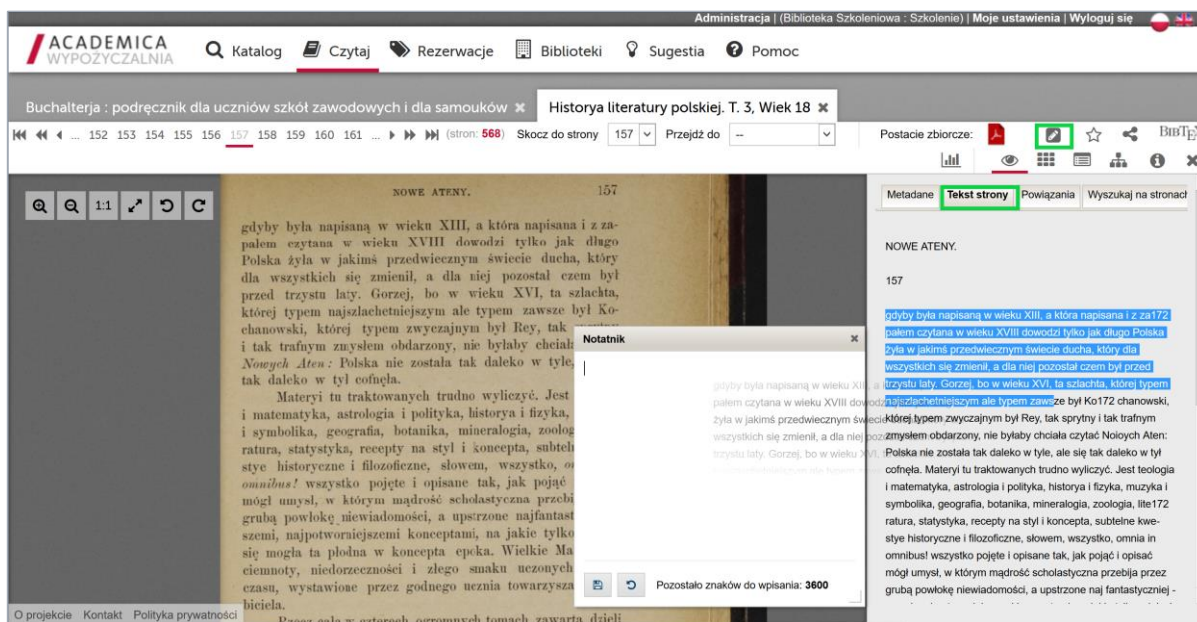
Administracja | (Biblioteka Szkoleniowa : Szkolenie) | Moje ustawienia | Wyloguj się

ACADEMICA WYPOŻYCZALNIA

Katalog Czytaj Rezerwacje Biblioteki Sugestia Pomoc

Buchalterja : podręcznik dla uczniów szkół zawodowych i dla samouków ✖ Historya literatury polskiej. T. 3, Wiek 18 ✖

... 152 153 154 155 156 157 158 159 160 161 ... (stron: 568) Skocz do strony 157 Przejdź do --

Postacie zbiorcze: BIBTEX

Metadane Tekst strony Powiązania Wyszukaj na stronach

NOWE ATENY.

157

gdyby była napisaną w wieku XIII, a która napisana i z za172 palem czytana w wieku XVIII dowodzi tylko jak długo Polska żyła w jakimś przedwiecznym świecie ducha, który dla wszystkich się zmienił, a dla niej pozostał czem był przed trzystu laty. Gorzej, bo w wieku XVI, ta szlachta, której typem najszlachetniejszym ale typem zawsze był Ko172 chanowski, której typem zwyczajnym był Rey, tak sprytny i tak trafnym zmysłem obdarzony, nie byłaby chciała czytać Noioych Aten: Polska nie została tak daleko w tyle, ale się tak daleko w tył cofnęła. Materyi tu traktowanych trudno wyliczyć. Jest teologia i matematyka, astrologia i polityka, historya i fizyka, muzyka i symbolika, geografia, botanika, mineralogia, zoologia, lite172 ratura, statystyka, recepty na styl i koncepta, subtelne kwe- stye historyczne i filozoficzne, słowem, wszystko, omnia in omnibus! wszystko pojęte i opisane tak, jak pojąć i opisać mógł umysł, w którym mądrość scholastyczna przebija przez grubą powłokę niewiadomości, a upstrzone naj fantastyczniej -

Notatnik

Pozostało znaków do wpisania: 3600

NOWE ATENY. 157

gdyby była napisaną w wieku XIII, a która napisana i z zapalem czytana w wieku XVIII dowodzi tylko jak długo Polska żyła w jakimś przedwiecznym świecie ducha, który dla wszystkich się zmienił, a dla niej pozostał czem był przed trzystu laty. Gorzej, bo w wieku XVI, ta szlachta, której typem najszlachetniejszym ale typem zawsze był Kochanowski, której typem zwyczajnym był Rey, tak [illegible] i tak trafnym zmysłem obdarzony, nie byłaby chciała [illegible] Nowych Aten: Polska nie została tak daleko w tyle, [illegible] tak daleko w tył cofnęła.

Materyi tu traktowanych trudno wyliczyć. Jest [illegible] i matematyka, astrologia i polityka, historya i fizyka, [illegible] i symbolika, geografia, botanika, mineralogia, zoolog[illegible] ratura, statystyka, recepty na styl i koncepta, subteln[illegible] stye historyczne i filozoficzne, słowem, wszystko, o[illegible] omnibus! wszystko pojęte i opisane tak, jak pojąć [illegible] mógł umysł, w którym mądrość scholastyczna przebi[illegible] grubą powłokę niewiadomości, a upstrzone najfantast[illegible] szemi, najpotworniejszemi konceptami, na jakie tylko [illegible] się mogła ta płodna w koncepta epoka. Wielkie Ma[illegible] ciemnoty, niedorzeczności i złego smaku uczonych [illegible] czasu, wystawione przez godnego ucznia towarzysz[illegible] biciela.

O projekcie Kontakt Polityka prywatności